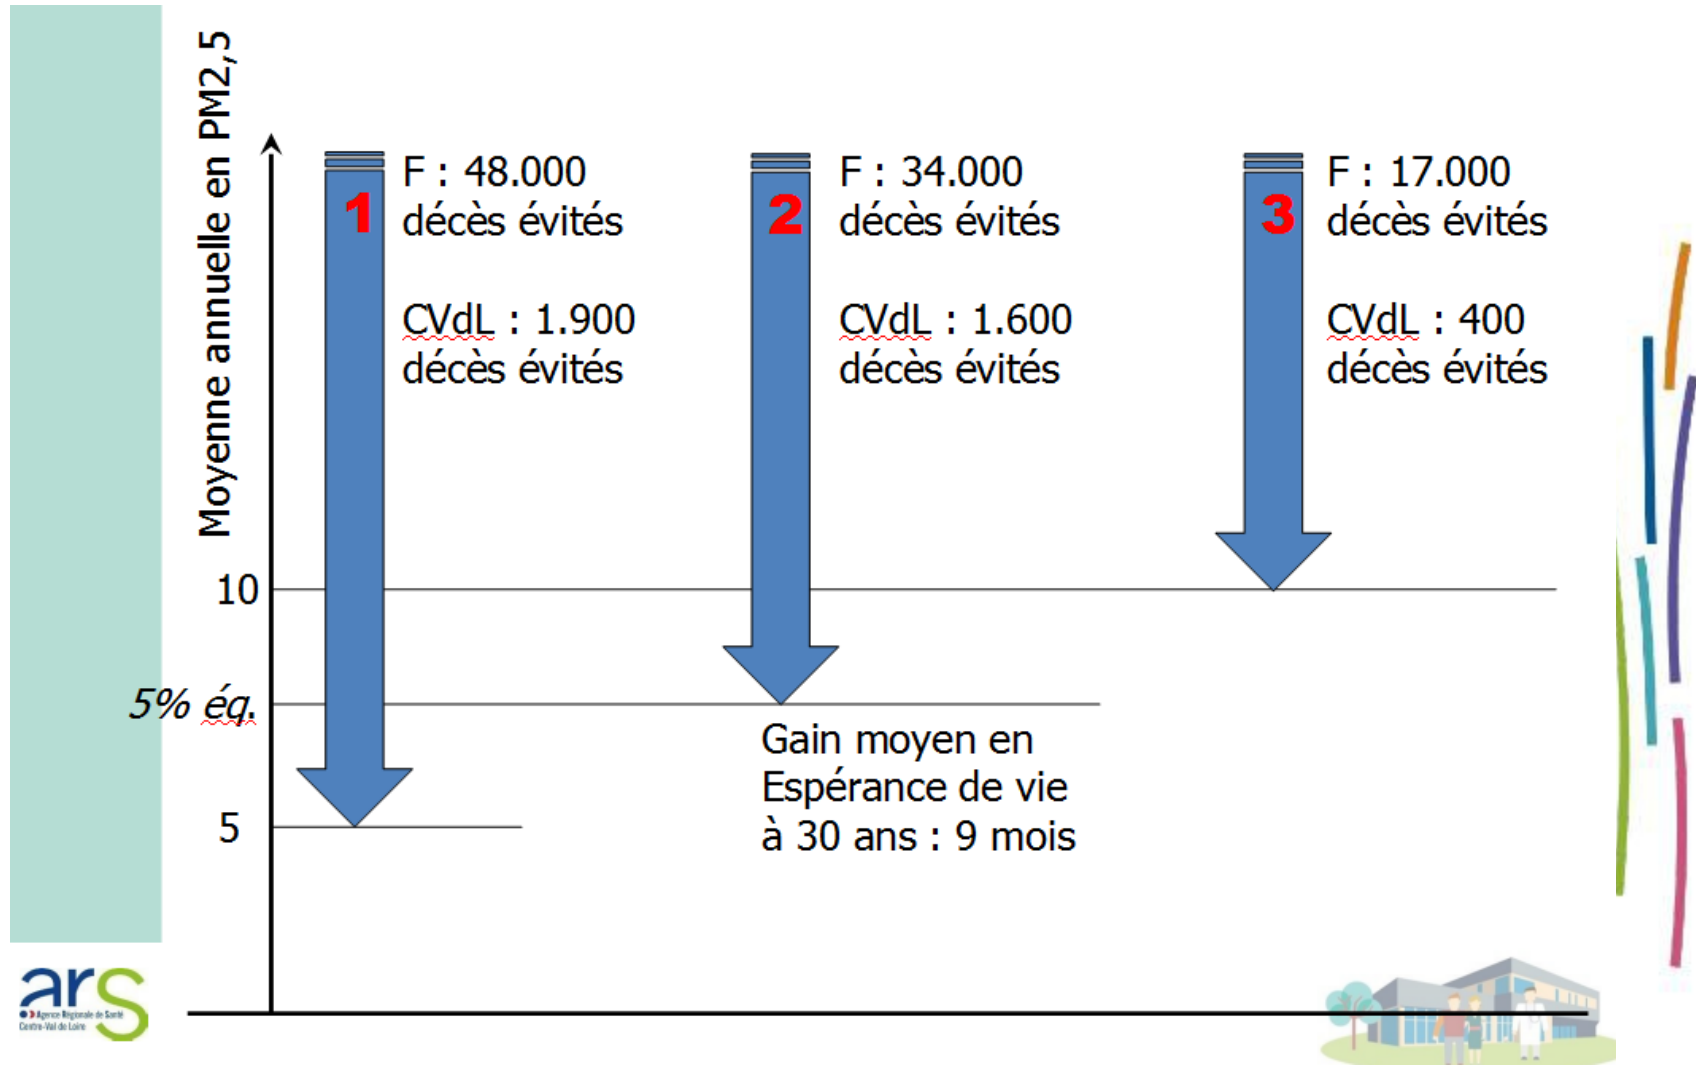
Moyenne annuelle en PM2,5

1
F : 48.000
décès évités

CVdL : 1.900
décès évités

2
F : 34.000
décès évités

CVdL : 1.600
décès évités

3
F : 17.000
décès évités

CVdL : 400
décès évités

10

5% éq.

Gain moyen en Espérance de vie à 30 ans : 9 mois

5

ars
Agence Régionale de Santé
Centre-Val de Loire